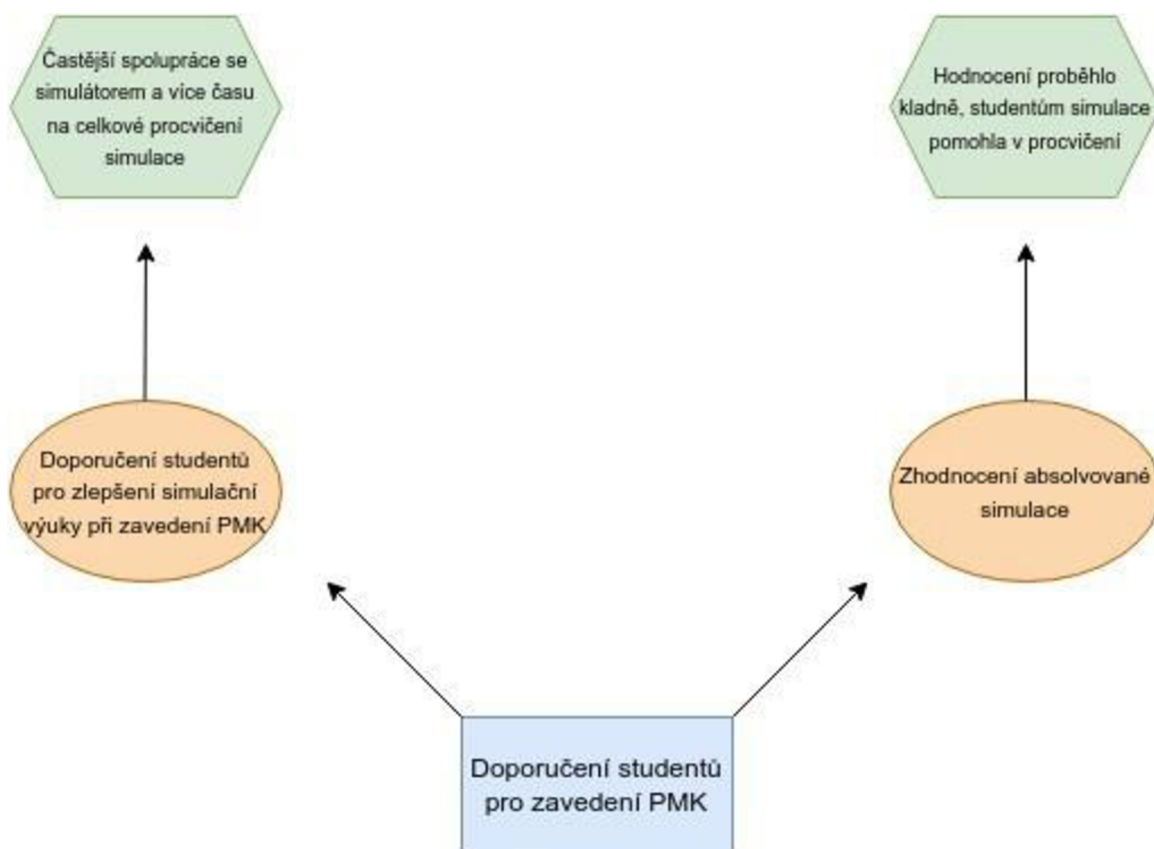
Častější spolupráce se simulátorem a více času na celkové procvičení simulace

Hodnocení proběhlo kladně, studentům simulace pomohla v procvičení

Doporučení studentů pro zlepšení simulační výuky při zavedení PMK

Zhodnocení absolvované simulace

Doporučení studentů pro zavedení PMK